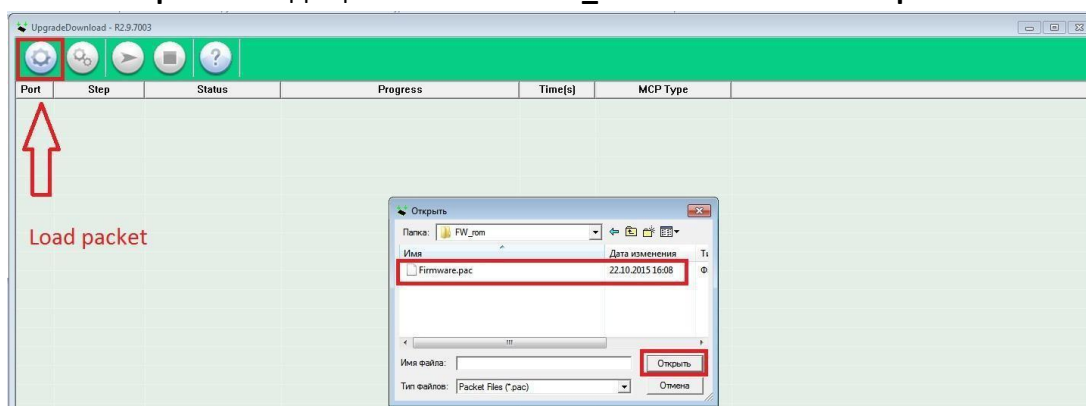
UpgradeDownload - R2.9.7003

| Port | Step | Status | Progress | Time(s) | MCP Type |
|---|---|---|---|---|---|

Load packet

Открыть

Папка: FW_rom

Имя
Дата изменения
Т

Firmware.pac
22.10.2015 16:08

Имя файла:
Открыть

Тип файлов: Packet Files (*.pac)
Отмена